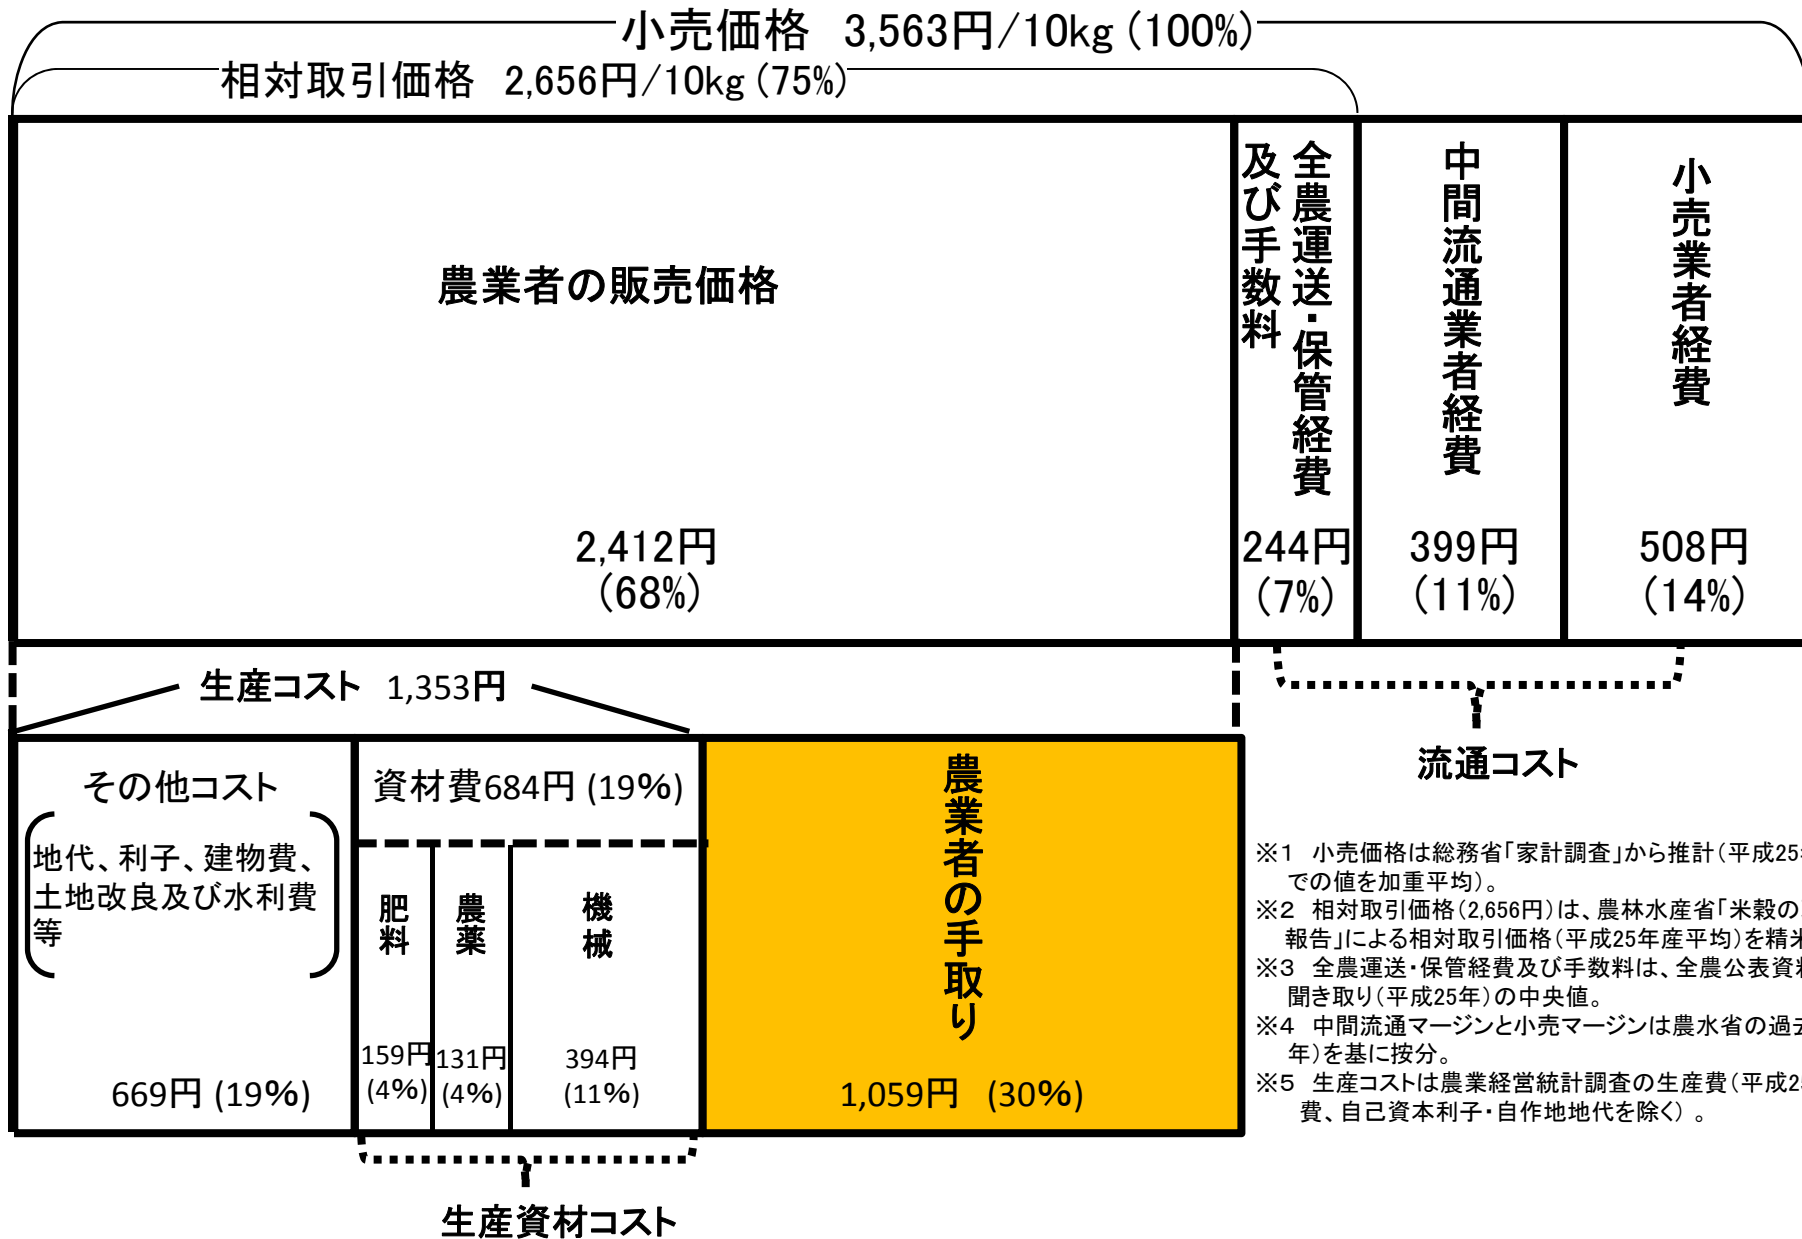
小売価格　3,563円/10kg (100%)
相対取引価格　2,656円/10kg (75%)

農業者の販売価格

2,412円
(68%)

全農運送・保管経費及び手数料

244円
(7%)

中間流通業者経費

399円
(11%)

小売業者経費

508円
(14%)

生産コスト　1,353円

流通コスト

その他コスト
地代、利子、建物費、土地改良及び水利費等

669円 (19%)

資材費684円 (19%)

肥料

159円
(4%)

農薬

131円
(4%)

機械

394円
(11%)

農業者の手取り

1,059円　(30%)

生産資材コスト

※1　小売価格は総務省「家計調査」から推計（平成25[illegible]での値を加重平均）。
※2　相対取引価格（2,656円）は、農林水産省「米穀の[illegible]報告」による相対取引価格（平成25年産平均）を精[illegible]
※3　全農運送・保管経費及び手数料は、全農公表資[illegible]聞き取り（平成25年）の中央値。
※4　中間流通マージンと小売マージンは農水省の過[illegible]年）を基に按分。
※5　生産コストは農業経営統計調査の生産費（平成2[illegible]費、自己資本利子・自作地地代を除く）。